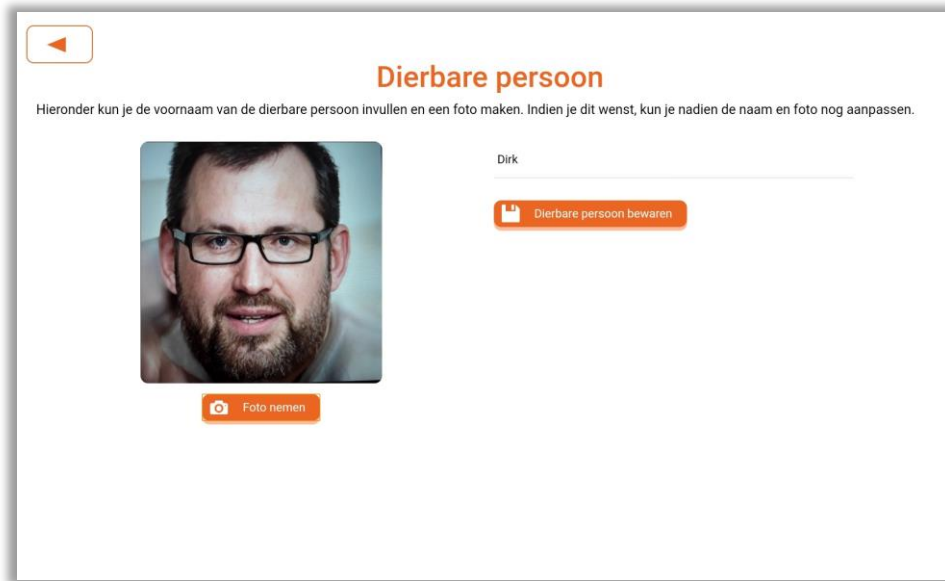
Dierbare persoon

Hieronder kun je de voornaam van de dierbare persoon invullen en een foto maken. Indien je dit wenst, kun je nadien de naam en foto nog aanpassen.

Dirk

Dierbare persoon bewaren

Foto nemen